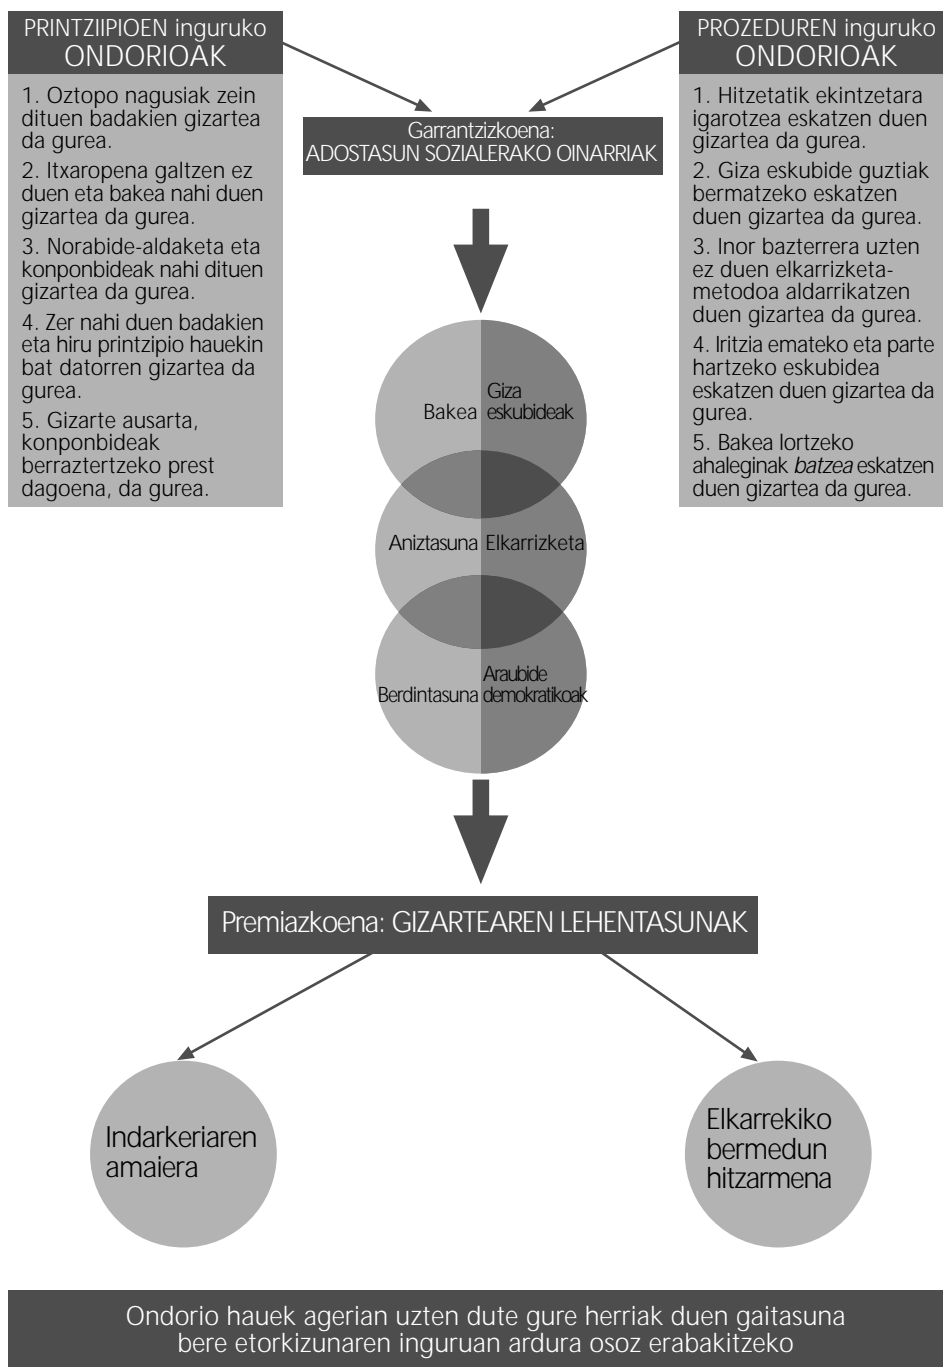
PRINTZIIPIOEN inguruko
ONDORIOAK

1. Oztopo nagusiak zein dituen badakien gizartea da gurea.

2. Itxaropena galtzen ez duen eta bakea nahi duen gizartea da gurea.

3. Norabide-aldaketa eta konponbideak nahi dituen gizartea da gurea.

4. Zer nahi duen badakien eta hiru printzipio hauekin bat datorren gizartea da gurea.

5. Gizarte ausarta, konponbideak berraztertzeko prest dagoena, da gurea.

PROZEDUREN inguruko
ONDORIOAK

1. Hitzetatik ekintzetara igarotzea eskatzen duen gizartea da gurea.

2. Giza eskubide guztiak bermatzeko eskatzen duen gizartea da gurea.

3. Inor bazterrera uzten ez duen elkarrizketa-metodoa aldarrikatzen duen gizartea da gurea.

4. Iritzia emateko eta parte hartzeko eskubidea eskatzen duen gizartea da gurea.

5. Bakea lortzeko ahaleginak *batzea* eskatzen duen gizartea da gurea.

Garrantzizkoena:
ADOSTASUN SOZIALERAKO OINARRIAK

Bakea
Giza eskubideak
Aniztasuna
Elkarrizketa
Berdintasuna
Araubide demokratikoak

Premiazkoena: GIZARTEAREN LEHENTASUNAK

Indarkeriaren amaiera

Elkarrekiko bermedun hitzarmena

Ondorio hauek agerian uzten dute gure herriak duen gaitasuna bere etorkizunaren inguruan ardura osoz erabakitzeko